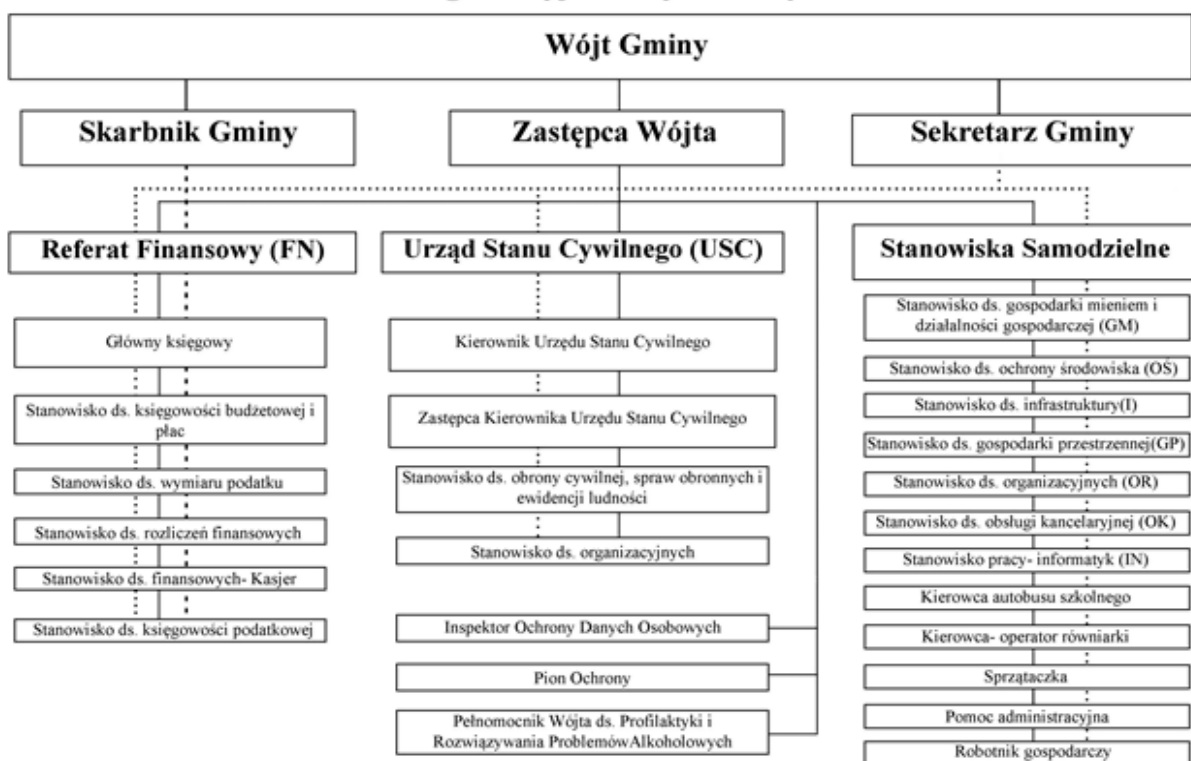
Wójt Gminy

Skarbnik Gminy

Zastępca Wójta

Sekretarz Gminy

Referat Finansowy (FN)

Główny księgowy

Stanowisko ds. księgowości budżetowej i płac

Stanowisko ds. wymiaru podatku

Stanowisko ds. rozliczeń finansowych

Stanowisko ds. finansowych- Kasjer

Stanowisko ds. księgowości podatkowej

Urząd Stanu Cywilnego (USC)

Kierownik Urzędu Stanu Cywilnego

Zastępca Kierownika Urzędu Stanu Cywilnego

Stanowisko ds. obrony cywilnej, spraw obronnych i ewidencji ludności

Stanowisko ds. organizacyjnych

Inspektor Ochrony Danych Osobowych

Pion Ochrony

Pełnomocnik Wójta ds. Profilaktyki i Rozwiązywania ProblemówAlkoholowych

Stanowiska Samodzielne

Stanowisko ds. gospodarki mieniem i działalności gospodarczej (GM)

Stanowisko ds. ochrony środowiska (OŚ)

Stanowisko ds. infrastruktury(I)

Stanowisko ds. gospodarki przestrzennej(GP)

Stanowisko ds. organizacyjnych (OR)

Stanowisko ds. obsługi kancelaryjnej (OK)

Stanowisko pracy- informatyk (IN)

Kierowca autobusu szkolnego

Kierowca- operator równiarki

Sprzątaczka

Pomoc administracyjna

Robotnik gospodarczy